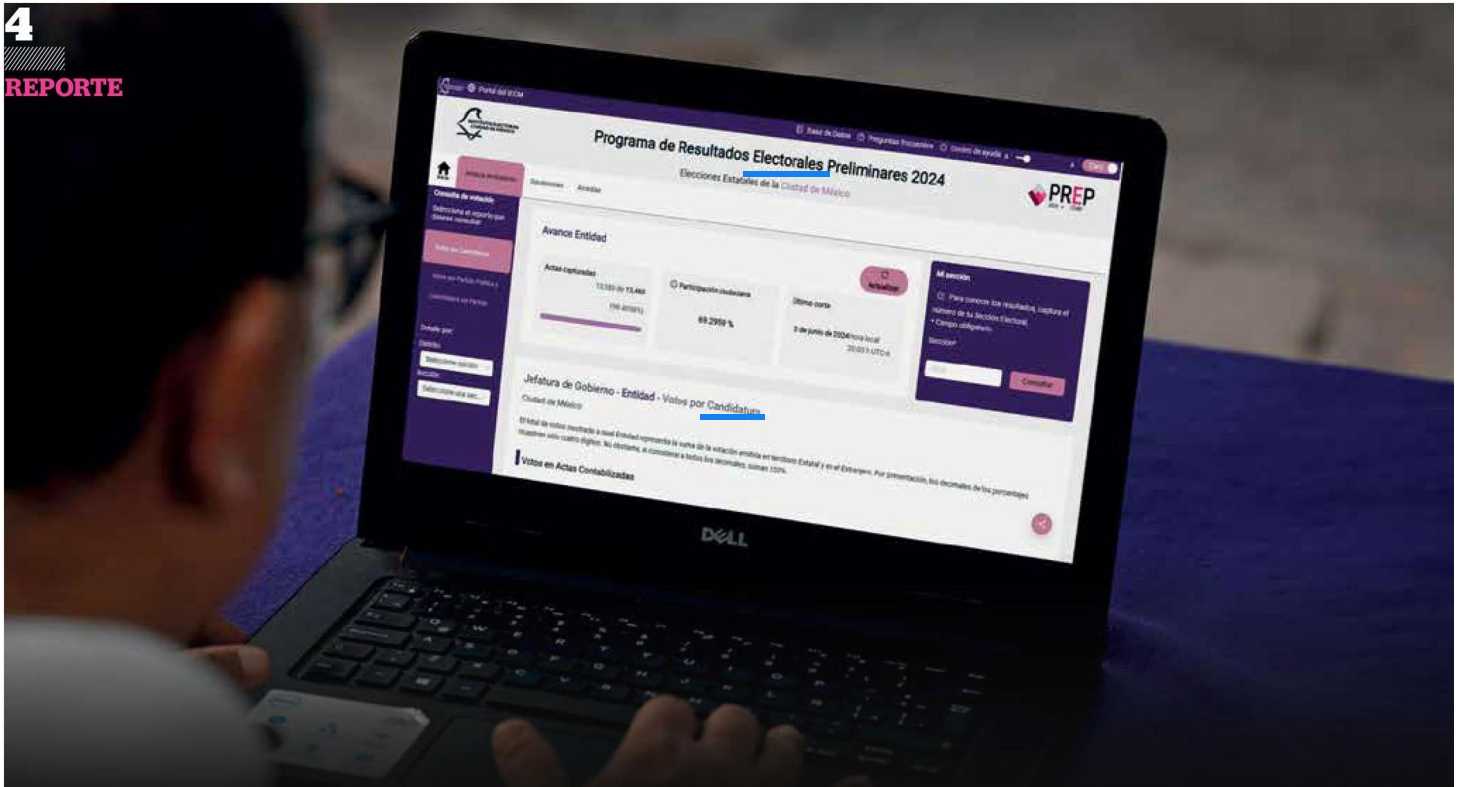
4

REPORTE

Portal del IECM

Base de Datos   Preguntas frecuentes   Centro de ayuda

Programa de Resultados Electorales Preliminares 2024

Elecciones Estatales de la Ciudad de México

PREP

Consulta de votación

Selecciona el reporte que deseas consultar

Votos por Candidatura

Votos por Partido Político y Candidatura sin Partido

Detalle por:

Distrito

Seleccione opción

Sección

Selecciona una sec...

Avance Entidad

Actas capturadas

13,180 de 13,460

(98.4016%)

Participación ciudadana

69.2959 %

Actualizar

Último corte

3 de junio de 2024 Hora local 20:00 UTC-6

Mi sección

Para conocer los resultados, captura el número de tu Sección Electoral.

* Campo obligatorio.

Sección*

Consultar

Jefatura de Gobierno - Entidad - Votos por Candidatura

Ciudad de México

El total de votos mostrado a nivel Entidad representa la suma de la votación emitida en territorio Estatal y en el Extranjero. Por presentación, los decimales de los porcentajes muestran sólo cuatro dígitos. No obstante, al considerar a todos los decimales, suman 100%.

Votos en Actas Contabilizadas

DELL